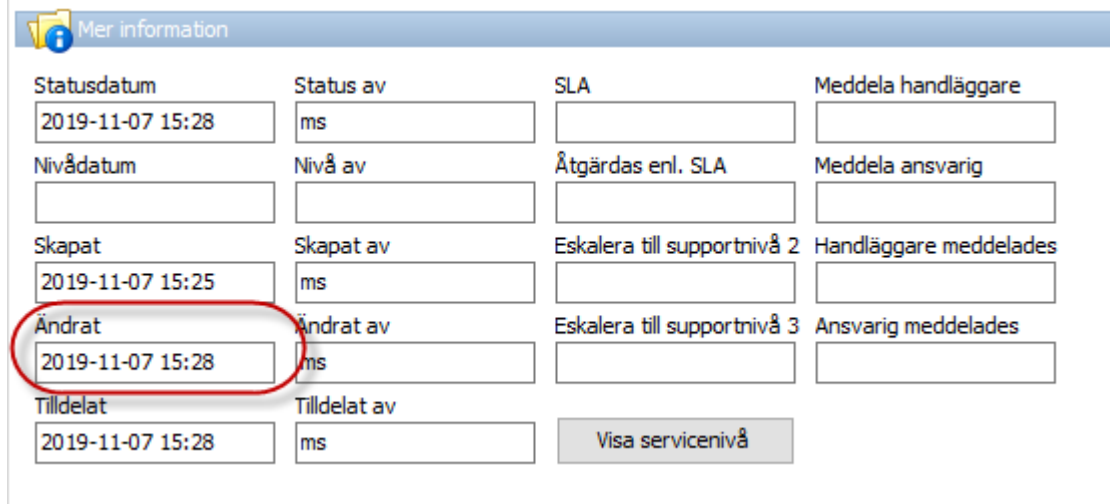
Mer information

Statusdatum
2019-11-07 15:28

Status av
ms

SLA

Meddela handläggare

Nivådatum

Nivå av

Åtgärdas enl. SLA

Meddela ansvarig

Skapat
2019-11-07 15:25

Skapat av
ms

Eskalera till supportnivå 2

Handläggare meddelades

Ändrat
2019-11-07 15:28

Ändrat av
ms

Eskalera till supportnivå 3

Ansvarig meddelades

Tilldelat
2019-11-07 15:28

Tilldelat av
ms

Visa servicenivå